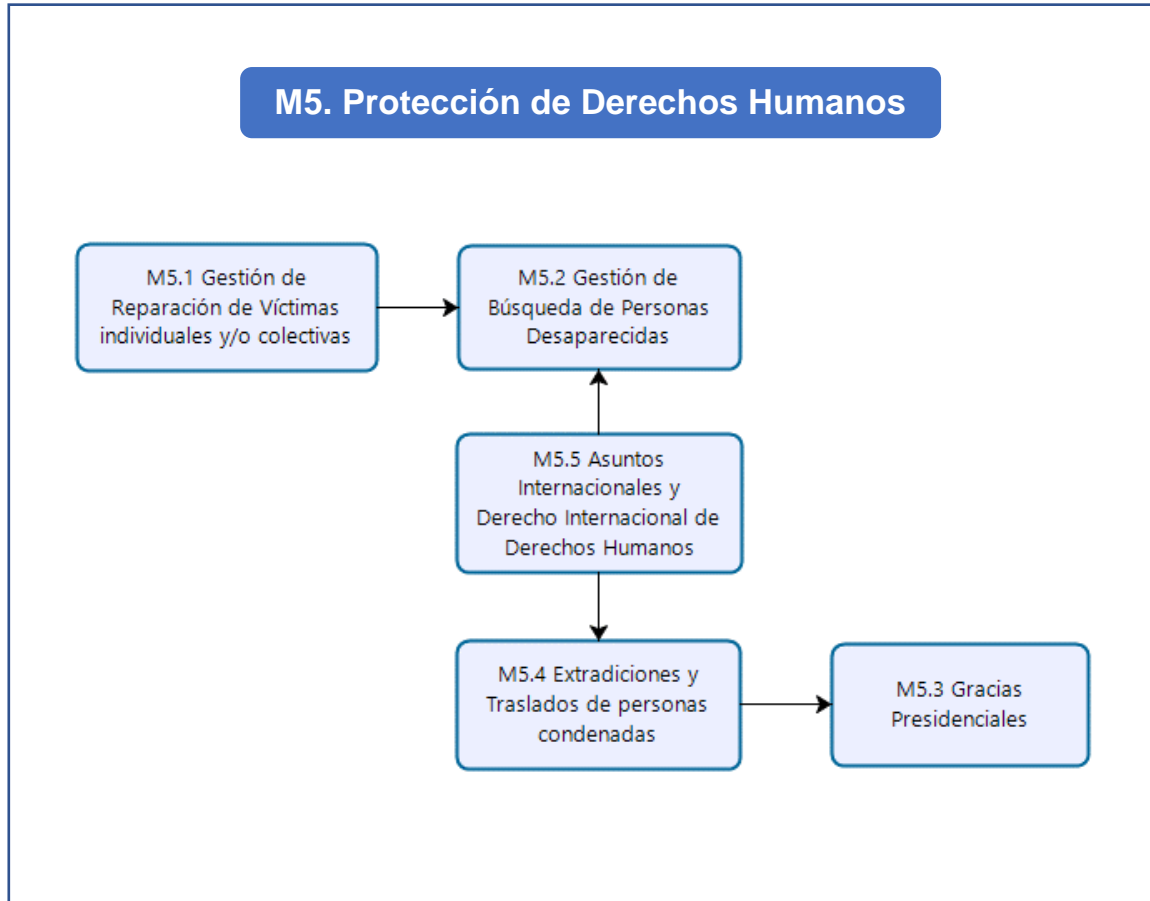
M5. Protección de Derechos Humanos

M5.1 Gestión de Reparación de Víctimas individuales y/o colectivas

M5.2 Gestión de Búsqueda de Personas Desaparecidas

M5.5 Asuntos Internacionales y Derecho Internacional de Derechos Humanos

M5.4 Extradiciones y Traslados de personas condenadas

M5.3 Gracias Presidenciales